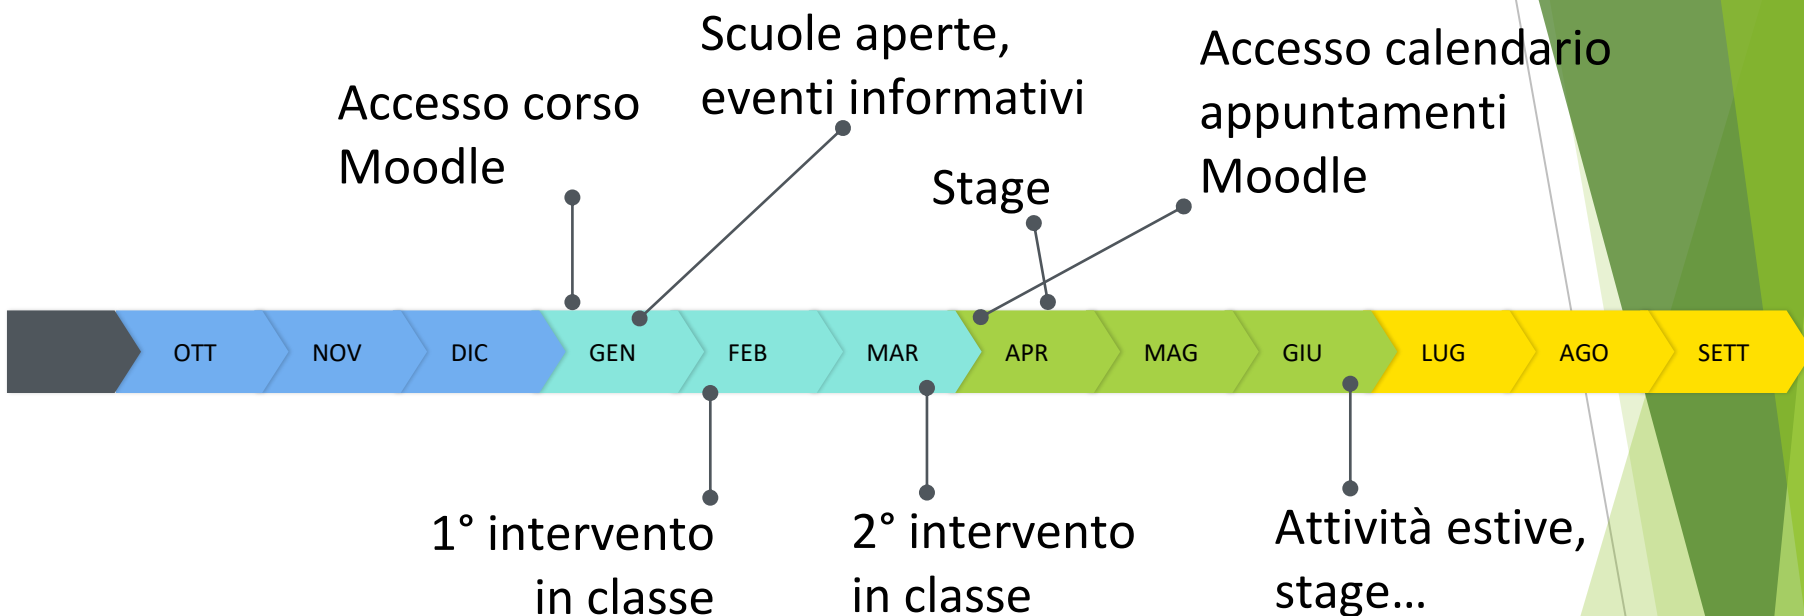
Scuole aperte, eventi informativi

Accesso calendario appuntamenti Moodle

Accesso corso Moodle

Stage

OTT NOV DIC GEN FEB MAR APR MAG GIU LUG AGO SETT

1° intervento in classe

2° intervento in classe

Attività estive, stage...